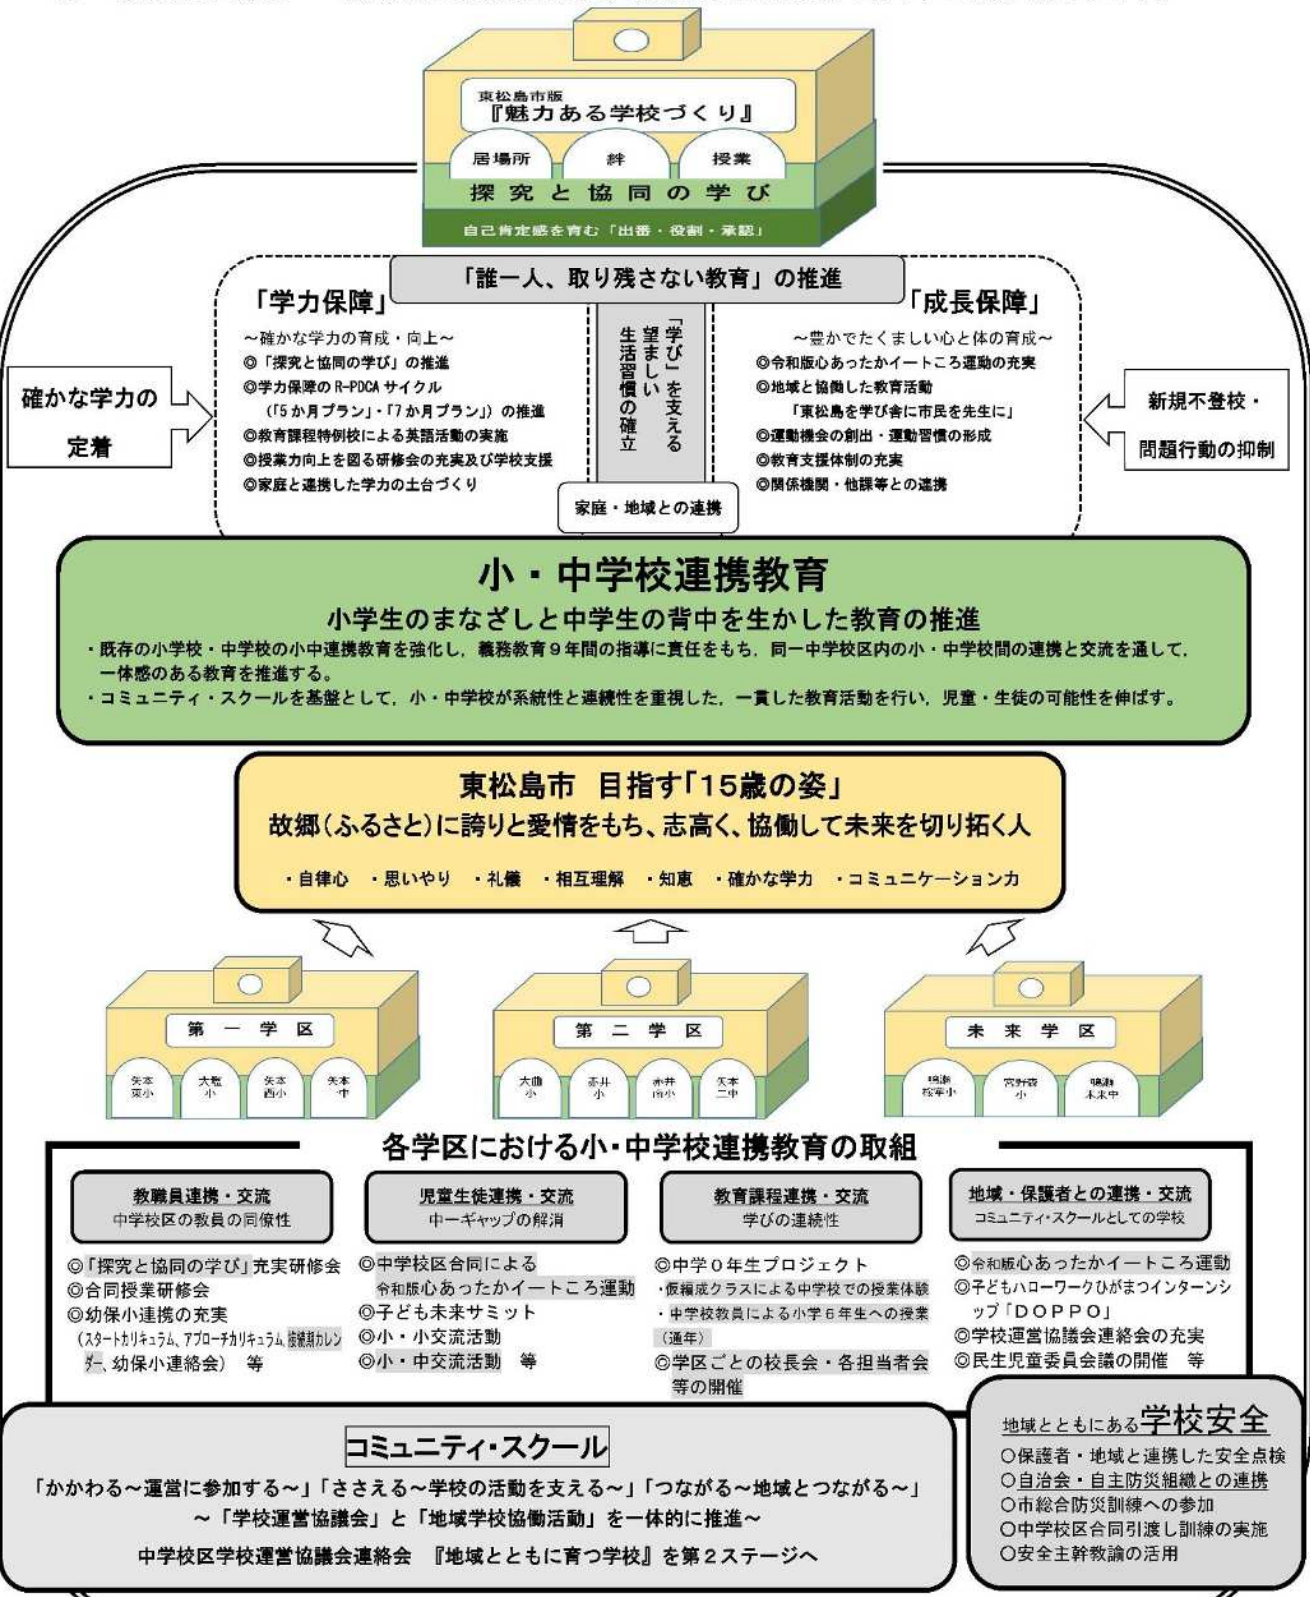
東松島市版
『魅力ある学校づくり』

居場所　絆　授業

探究と協同の学び

自己肯定感を育む「出番・役割・承認」

「誰一人、取り残さない教育」の推進

「学力保障」
～確かな学力の育成・向上～
◎「探究と協同の学び」の推進
◎学力保障のR-PDCAサイクル
（「5か月プラン」・「7か月プラン」）の推進
◎教育課程特例校による英語活動の実施
◎授業力向上を図る研修会の充実及び学校支援
◎家庭と連携した学力の土台づくり

「学び」を支える望ましい生活習慣の確立

家庭・地域との連携

「成長保障」
～豊かでたくましい心と体の育成～
◎令和版心あったかイートころ運動の充実
◎地域と協働した教育活動
「東松島を学び舎に市民を先生に」
◎運動機会の創出・運動習慣の形成
◎教育支援体制の充実
◎関係機関・他課等との連携

確かな学力の定着

新規不登校・問題行動の抑制

小・中学校連携教育
小学生のまなざしと中学生の背中を生かした教育の推進
・既存の小学校・中学校の小中連携教育を強化し，義務教育9年間の指導に責任をもち，同一中学校区内の小・中学校間の連携と交流を通して，一体感のある教育を推進する。
・コミュニティ・スクールを基盤として，小・中学校が系統性と連続性を重視した，一貫した教育活動を行い，児童・生徒の可能性を伸ばす。

東松島市　目指す「15歳の姿」
故郷（ふるさと）に誇りと愛情をもち、志高く、協働して未来を切り拓く人
・自律心　・思いやり　・礼儀　・相互理解　・知恵　・確かな学力　・コミュニケーション力

第一学区
矢本東小　大塩小　矢本西小　矢本一中

第二学区
大曲小　赤井小　赤井南小　矢本二中

未来学区
鳴瀬桜華小　宮野森小　鳴瀬未来中

各学区における小・中学校連携教育の取組

教職員連携・交流
中学校区の教員の同僚性
◎「探究と協同の学び」充実研修会
◎合同授業研修会
◎幼保小連携の充実
（スタートカリキュラム、アプローチカリキュラム、接続期カレンダー、幼保小連絡会）　等

児童生徒連携・交流
中一ギャップの解消
◎中学校区合同による
令和版心あったかイートころ運動
◎子ども未来サミット
◎小・小交流活動
◎小・中交流活動　等

教育課程連携・交流
学びの連続性
◎中学0年生プロジェクト
・仮編成クラスによる中学校での授業体験
・中学校教員による小学6年生への授業（通年）
◎学区ごとの校長会・各担当者会等の開催

地域・保護者との連携・交流
コミュニティ・スクールとしての学校
◎令和版心あったかイートころ運動
◎子どもハローワークひがまつインターンシップ「DOPPO」
◎学校運営協議会連絡会の充実
◎民生児童委員会議の開催　等

コミュニティ・スクール
「かかわる～運営に参加する～」「ささえる～学校の活動を支える～」「つながる～地域とつながる～」
～「学校運営協議会」と「地域学校協働活動」を一体的に推進～
中学校区学校運営協議会連絡会　『地域とともに育つ学校』を第2ステージへ

地域とともにある学校安全
○保護者・地域と連携した安全点検
○自治会・自主防災組織との連携
○市総合防災訓練への参加
○中学校区合同引渡し訓練の実施
○安全主幹教諭の活用